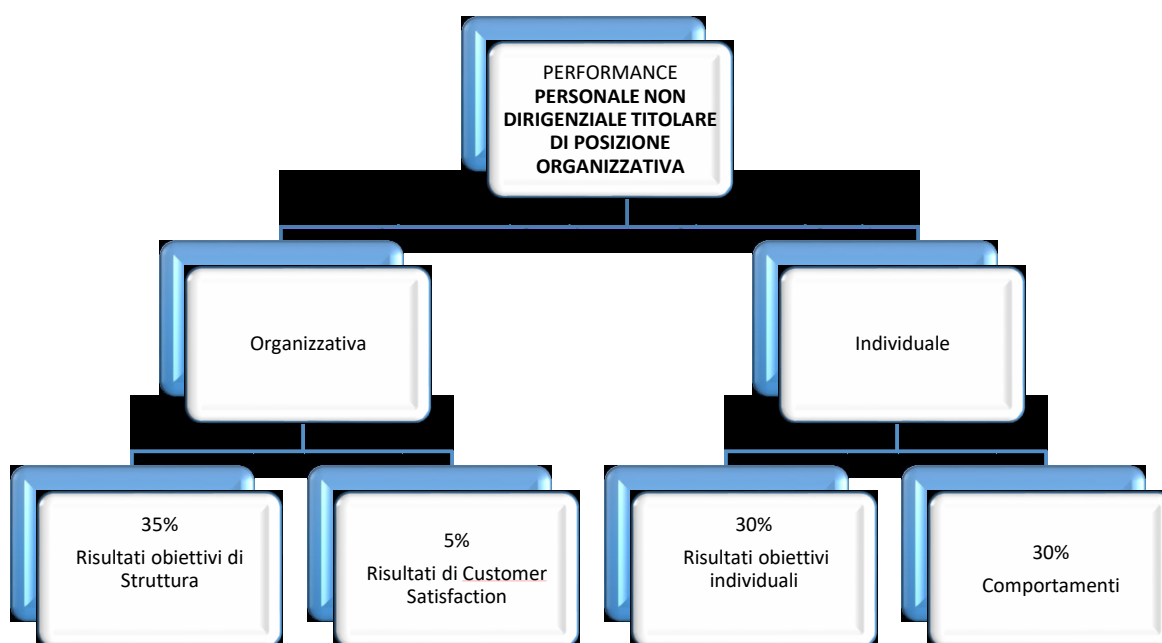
PERFORMANCE
**PERSONALE NON DIRIGENZIALE TITOLARE DI POSIZIONE ORGANIZZATIVA**

Organizzativa

Individuale

35%
Risultati obiettivi di Struttura

5%
Risultati di Customer Satisfaction

30%
Risultati obiettivi individuali

30%
Comportamenti